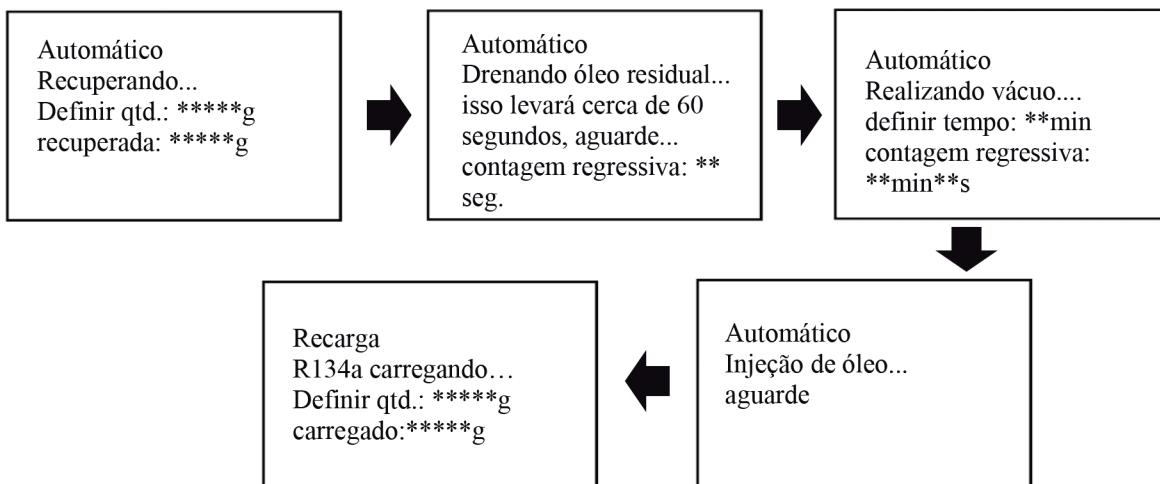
Automático
Recuperando...
Definir qtd.: *****g
recuperada: *****g

Automático
Drenando óleo residual...
isso levará cerca de 60 segundos, aguarde...
contagem regressiva: ** seg.

Automático
Realizando vácuo....
definir tempo: **min
contagem regressiva: **min**s

Automático
Injeção de óleo...
aguarde

Recarga
R134a carregando…
Definir qtd.: *****g
carregado:*****g